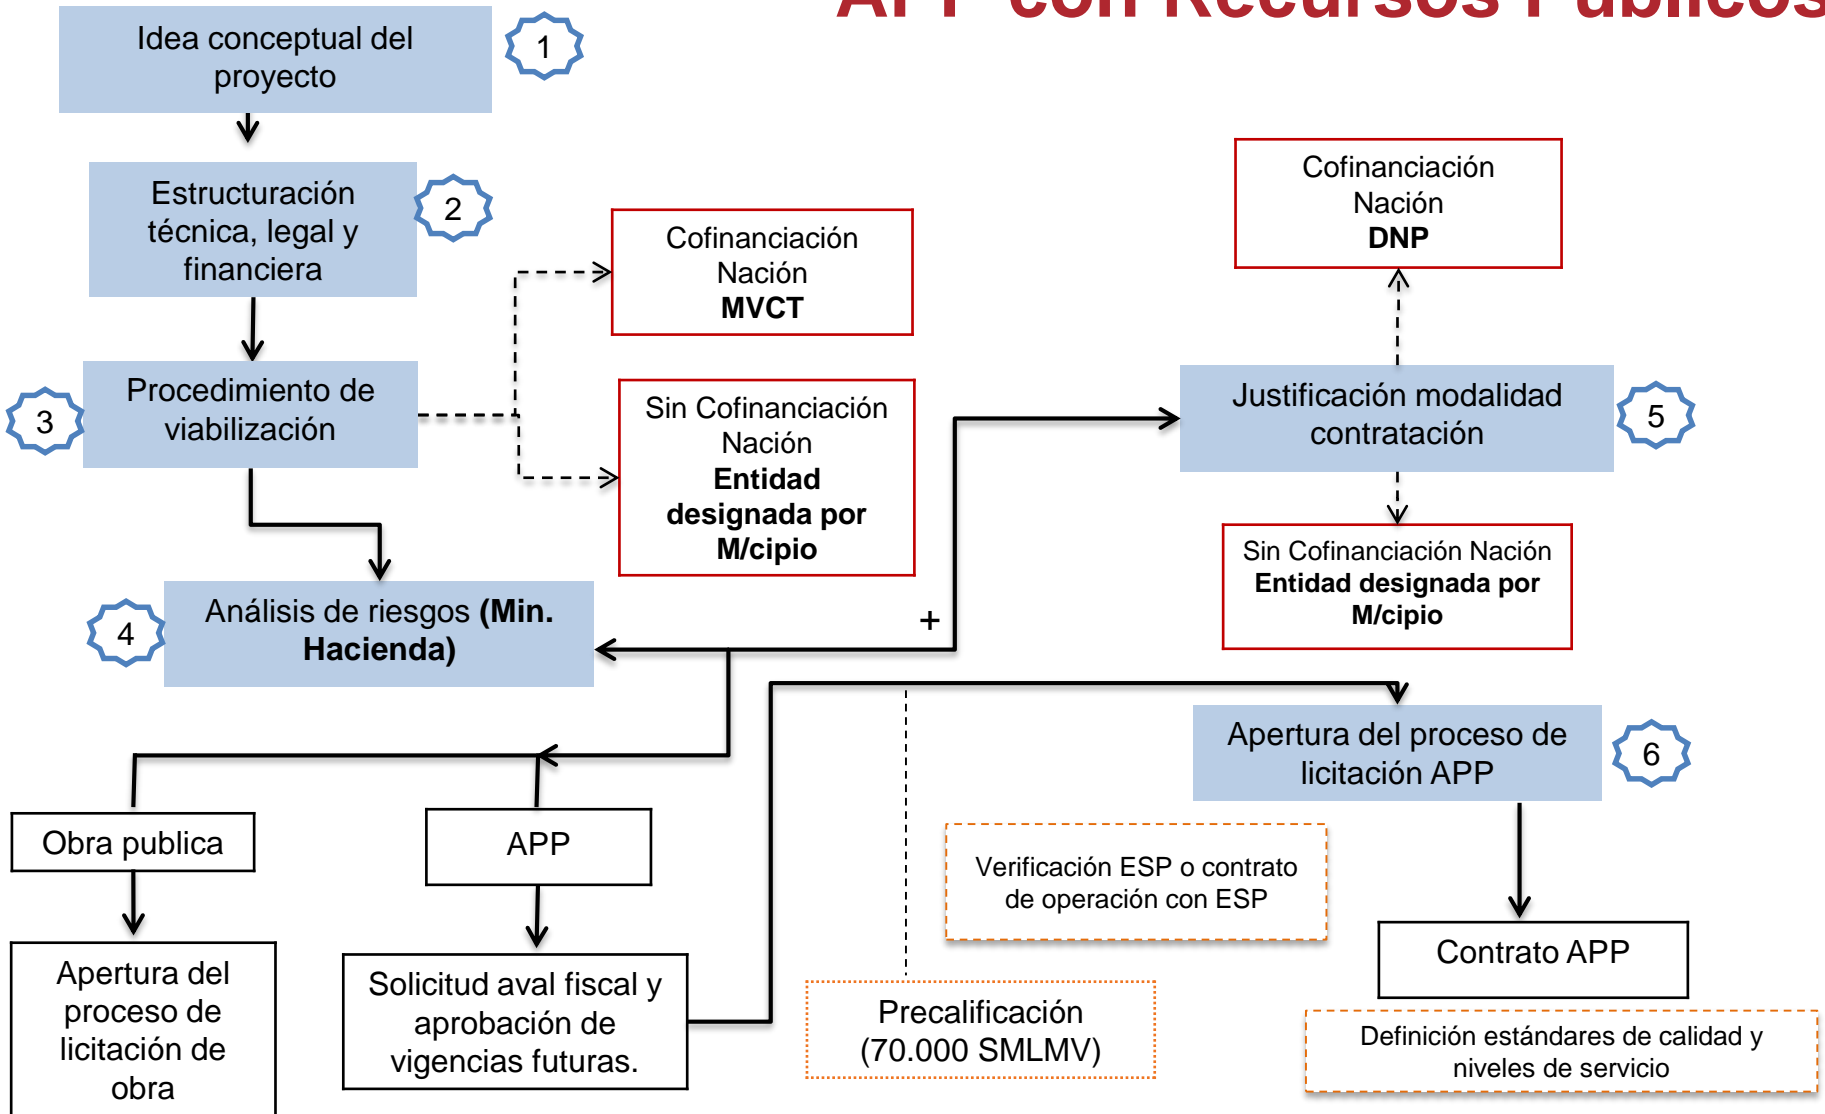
APP con Recursos Públicos

Idea conceptual del proyecto

1

Estructuración técnica, legal y financiera

2

Procedimiento de viabilización

3

Cofinanciación Nación **MVCT**

Sin Cofinanciación Nación **Entidad designada por M/cipio**

Cofinanciación Nación **DNP**

Justificación modalidad contratación

5

Sin Cofinanciación Nación **Entidad designada por M/cipio**

Análisis de riesgos **(Min. Hacienda)**

4

+

Apertura del proceso de licitación APP

6

Obra publica

APP

Apertura del proceso de licitación de obra

Solicitud aval fiscal y aprobación de vigencias futuras.

Verificación ESP o contrato de operación con ESP

Precalificación (70.000 SMLMV)

Contrato APP

Definición estándares de calidad y niveles de servicio